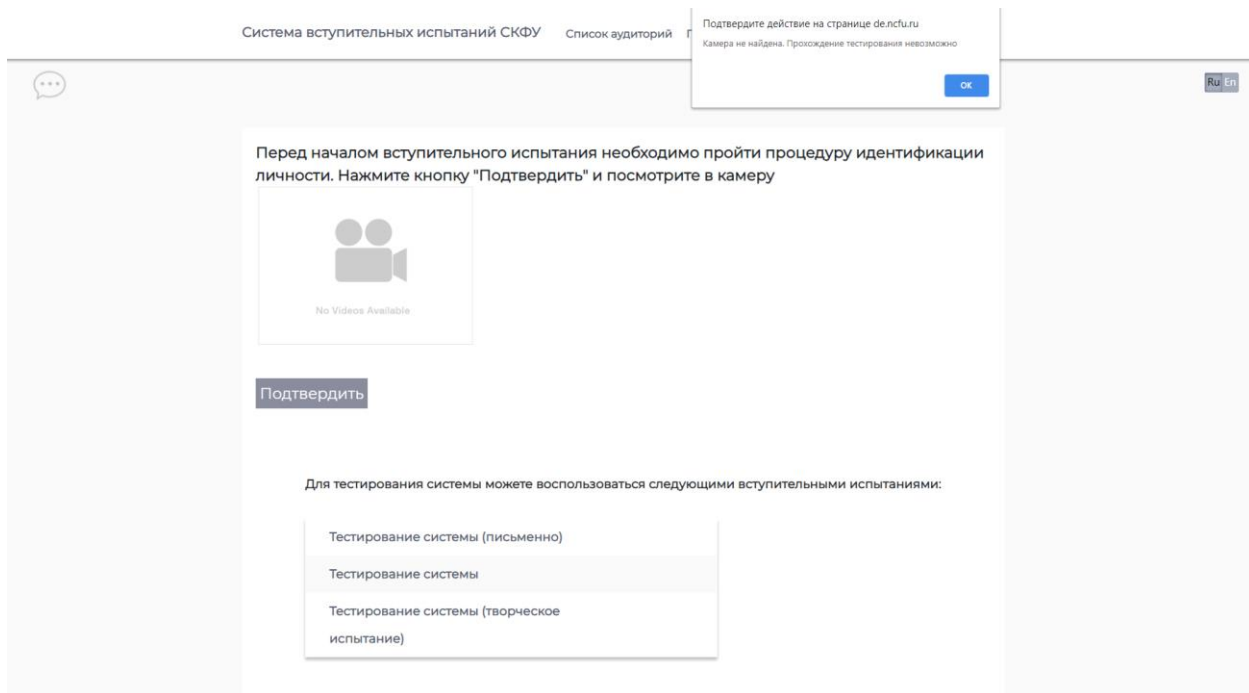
Система вступительных испытаний СКФУ Список аудиторий П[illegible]

Подтвердите действие на странице de.ncfu.ru
Камера не найдена. Прохождение тестирования невозможно

OK

Ru En

Перед началом вступительного испытания необходимо пройти процедуру идентификации личности. Нажмите кнопку "Подтвердить" и посмотрите в камеру

No Videos Available

Подтвердить

Для тестирования системы можете воспользоваться следующими вступительными испытаниями:

Тестирование системы (письменно)

Тестирование системы

Тестирование системы (творческое испытание)